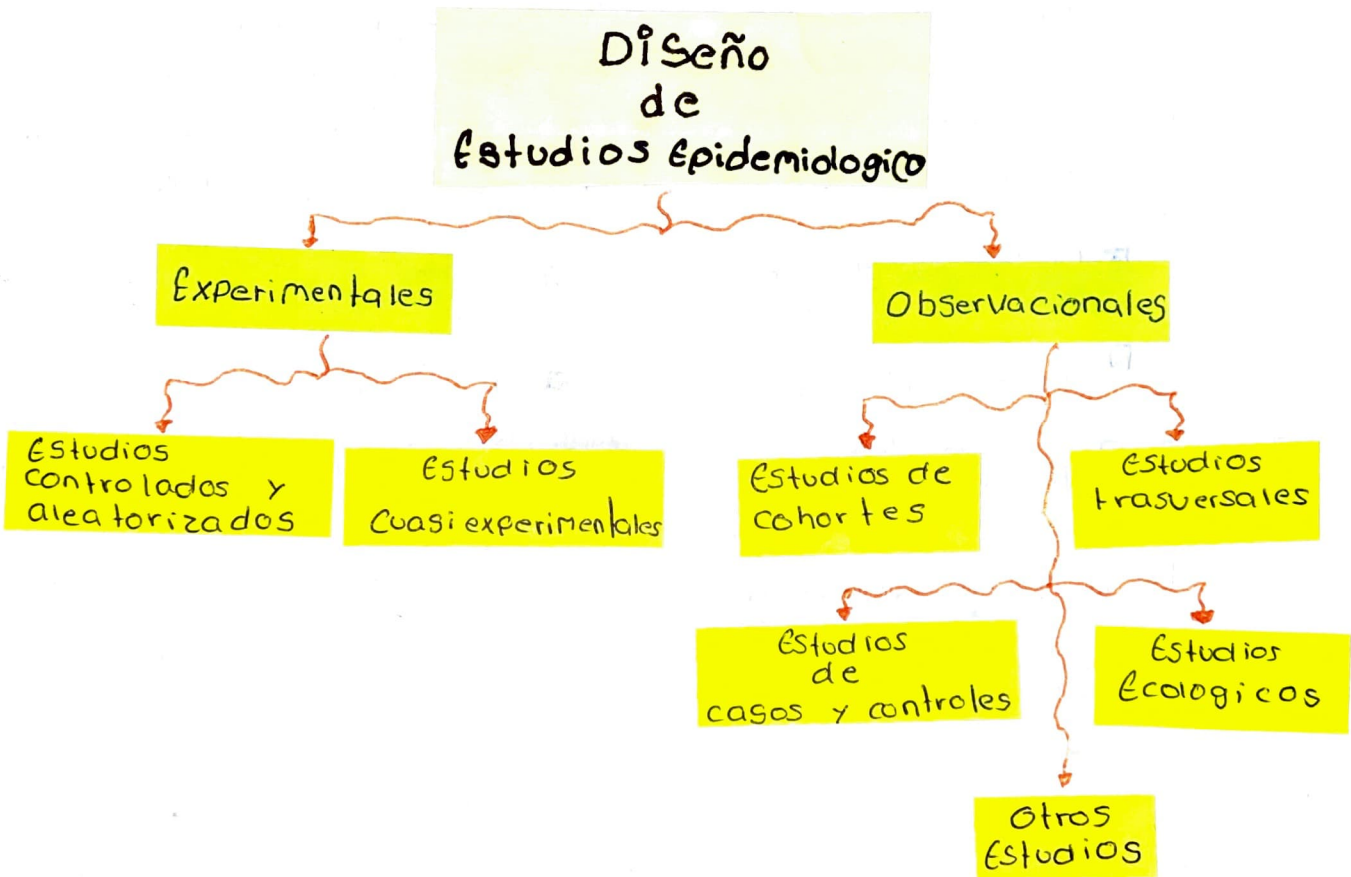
Diseño de Estudios Epidemiologico

Experimentales

Observacionales

Estudios controlados y aleatorizados

Estudios Cuasiexperimentales

Estudios de cohortes

Estudios trasuersales

Estudios de casos y controles

Estudios Ecologicos

Otros Estudios